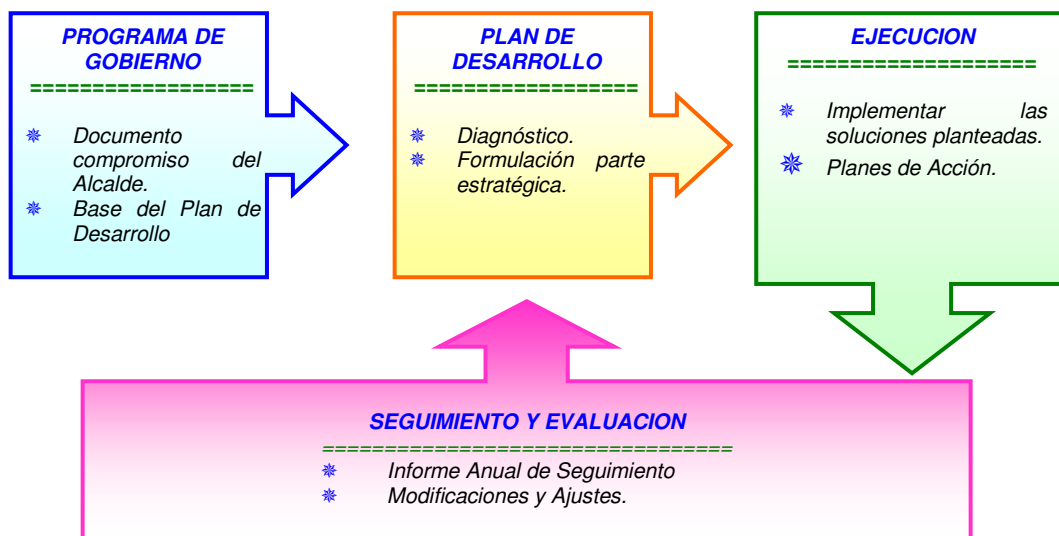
PROGRAMA DE GOBIERNO
==================

Documento compromiso del Alcalde.
Base del Plan de Desarrollo

PLAN DE DESARROLLO
==================

Diagnóstico.
Formulación parte estratégica.

EJECUCION
====================

Implementar las soluciones planteadas.
Planes de Acción.

SEGUIMIENTO Y EVALUACION
================================

Informe Anual de Seguimiento
Modificaciones y Ajustes.